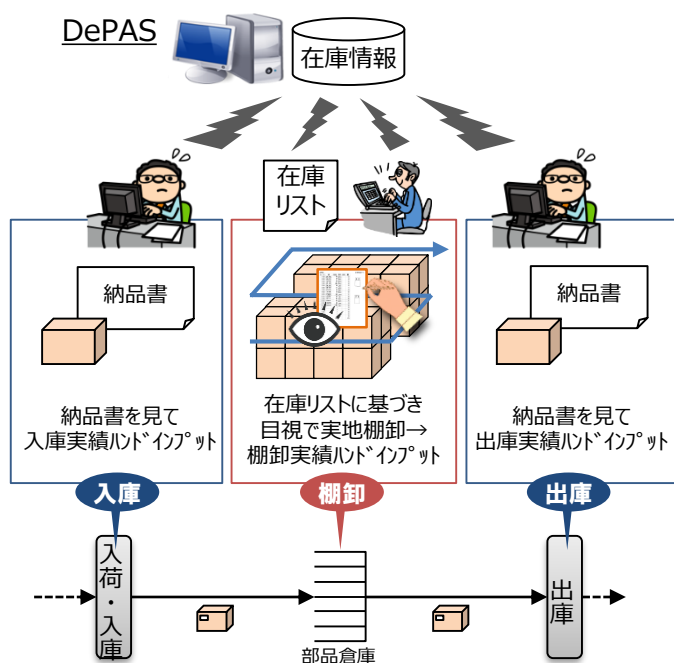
DePAS

在庫情報

在庫リスト

納品書

納品書を見て入庫実績ﾊﾝﾄﾞｲﾝﾌﾟｯﾄ

在庫リストに基づき目視で実地棚卸→棚卸実績ﾊﾝﾄﾞｲﾝﾌﾟｯﾄ

納品書

納品書を見て出庫実績ﾊﾝﾄﾞｲﾝﾌﾟｯﾄ

入庫

棚卸

出庫

入荷・入庫

部品倉庫

出庫